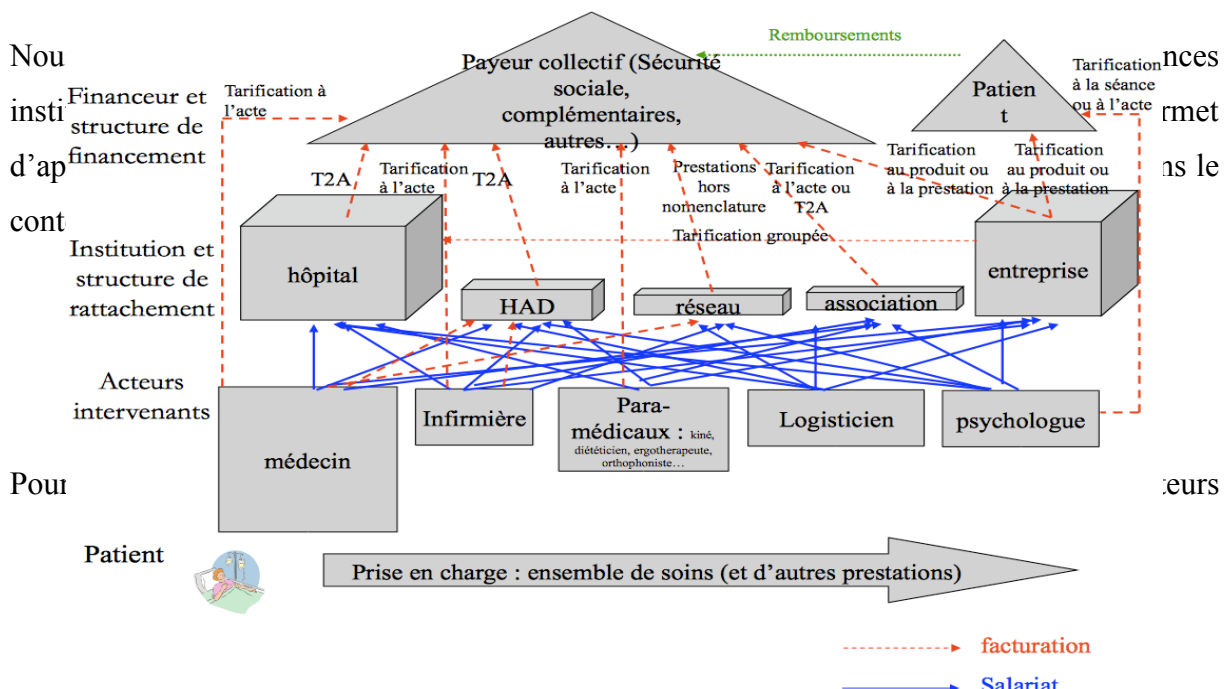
Nou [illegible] nces
insti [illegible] rmet
d'ap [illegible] ns le
cont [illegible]

Remboursements

Payeur collectif (Sécurité sociale, complémentaires, autres…)

Patien t

Tarification à l'acte

Tarification à la séance ou à l'acte

Financeur et structure de financement

T2A

Tarification à l'acte

T2A

Tarification à l'acte

Prestations hors nomenclature

Tarification à l'acte ou T2A

Tarification au produit ou à la prestation

Tarification au produit ou à la prestation

Tarification groupée

Institution et structure de rattachement

hôpital

HAD

réseau

association

entreprise

Acteurs intervenants

médecin

Infirmière

Para-médicaux : kiné, diététicien, ergotherapeute, orthophoniste…

Logisticien

psychologue

Pour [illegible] teurs

Patient

Prise en charge : ensemble de soins (et d'autres prestations)

facturation

Salariat